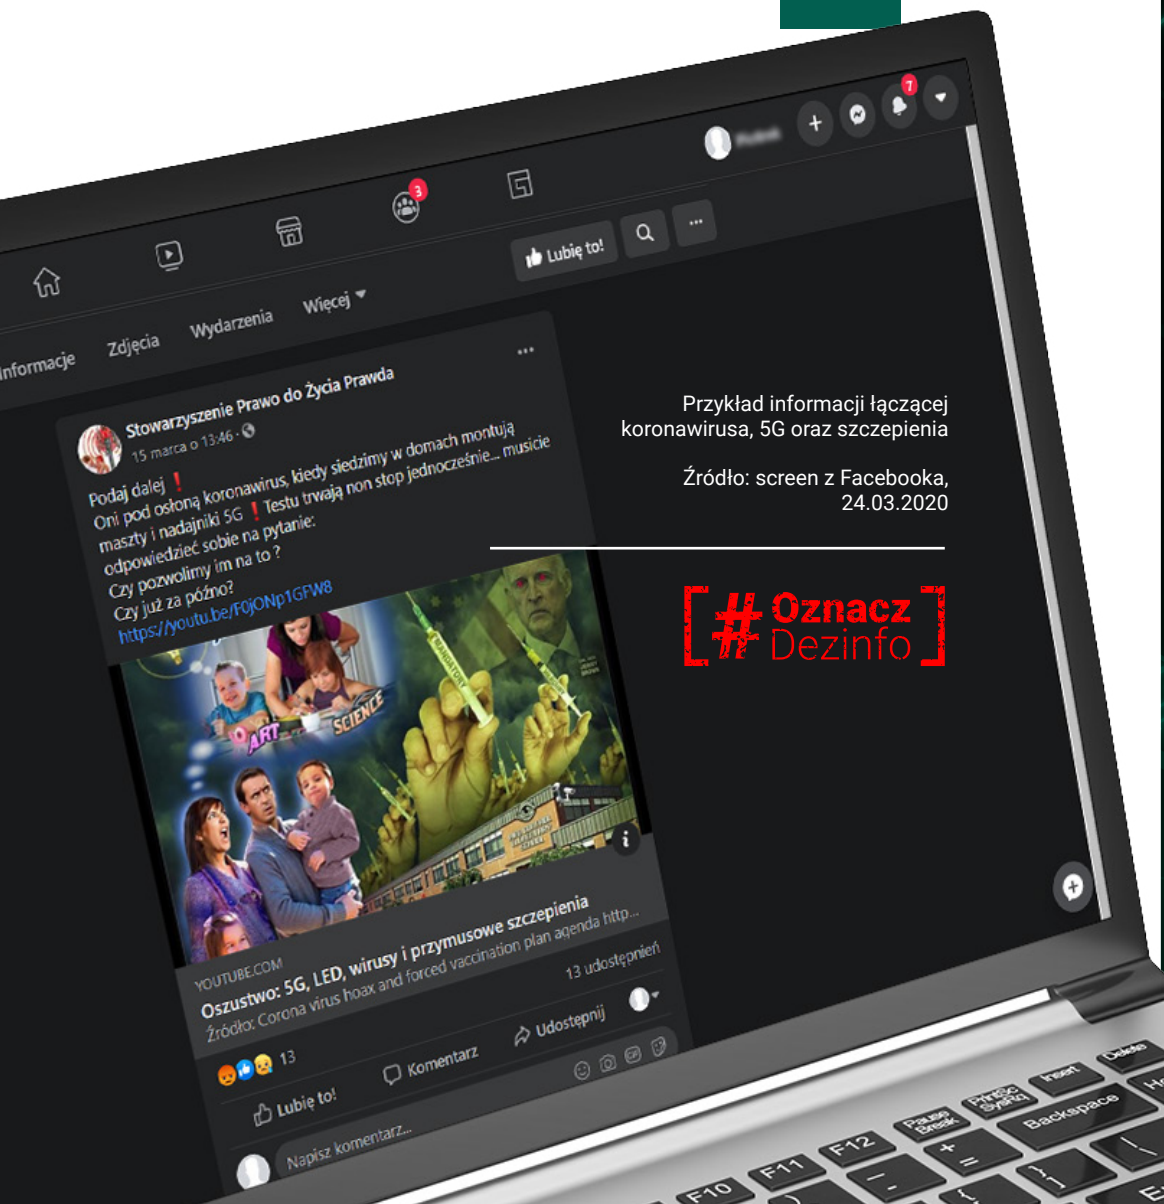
3

7

Lubię to!

Informacje Zdjęcia Wydarzenia Więcej

Stowarzyszenie Prawo do Życia Prawda
15 marca o 13:46 ·

Podaj dalej ❗
Oni pod osłoną koronawirus, kiedy siedzimy w domach montują maszty i nadajniki 5G ❗ Testu trwają non stop jednocześnie... musicie odpowiedzieć sobie na pytanie:
Czy pozwolimy im na to ?
Czy już za późno?
https://youtu.be/F0jONp1GFW8

ART SCIENCE

YOUTUBE.COM
Oszustwo: 5G, LED, wirusy i przymusowe szczepienia
Źródło: Corona virus hoax and forced vaccination plan agenda http...

13 13 udostępnień

Lubię to! Komentarz Udostępnij

Napisz komentarz...

Przykład informacji łączącej koronawirusa, 5G oraz szczepienia

Źródło: screen z Facebooka, 24.03.2020

[#Oznacz Dezinfo]

F10 F11 F12 Pause Break PrtSc SysRq Insert Delete Backspace